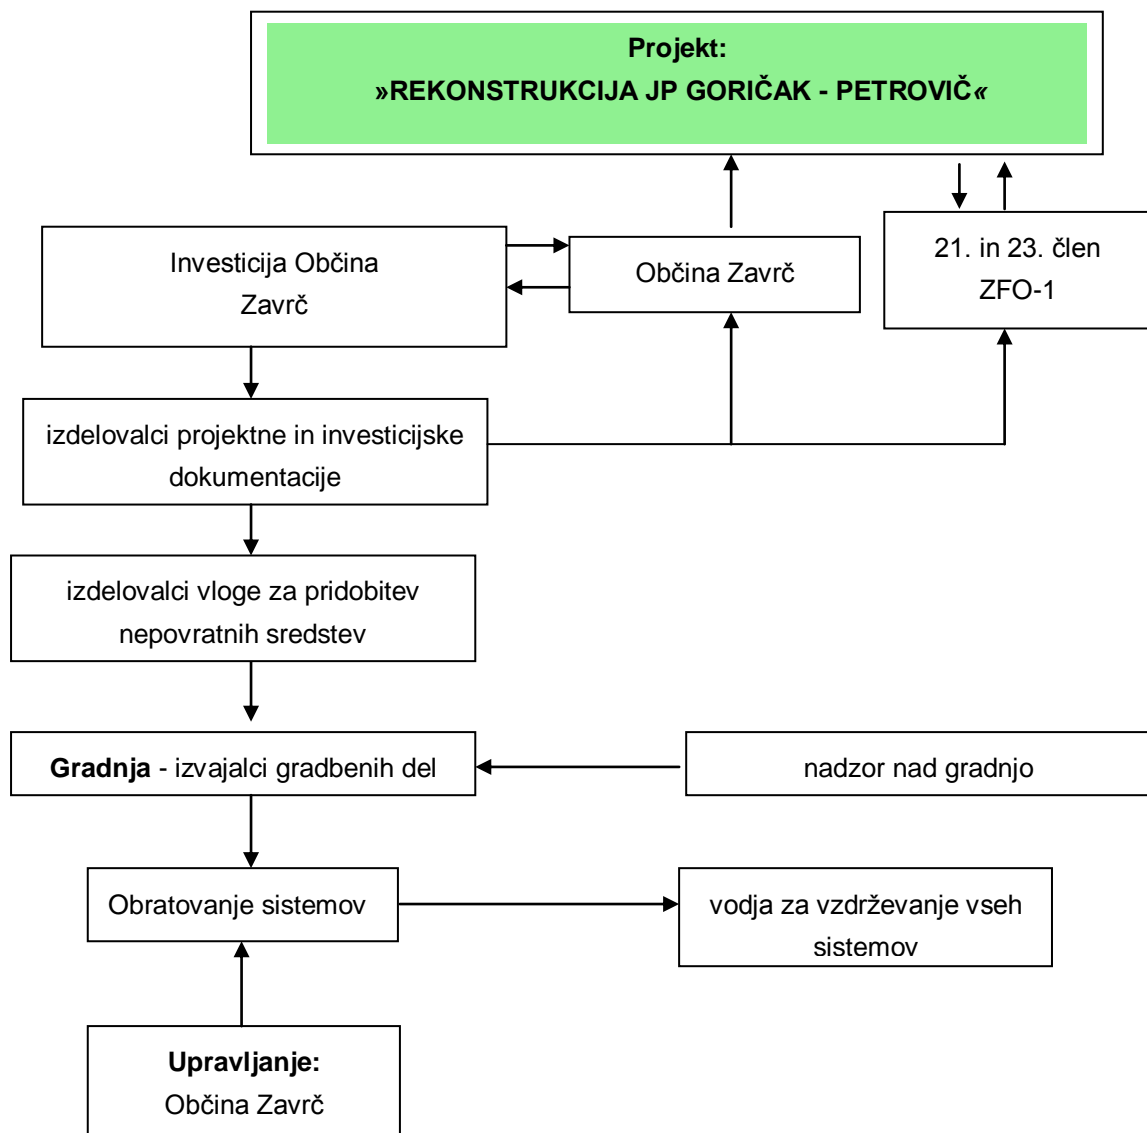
Projekt:
»REKONSTRUKCIJA JP GORIČAK - PETROVIČ«

Investicija Občina Zavrč

Občina Zavrč

21. in 23. člen ZFO-1

izdelovalci projektne in investicijske dokumentacije

izdelovalci vloge za pridobitev nepovratnih sredstev

**Gradnja** - izvajalci gradbenih del

nadzor nad gradnjo

Obratovanje sistemov

vodja za vzdrževanje vseh sistemov

**Upravljanje:**
Občina Zavrč